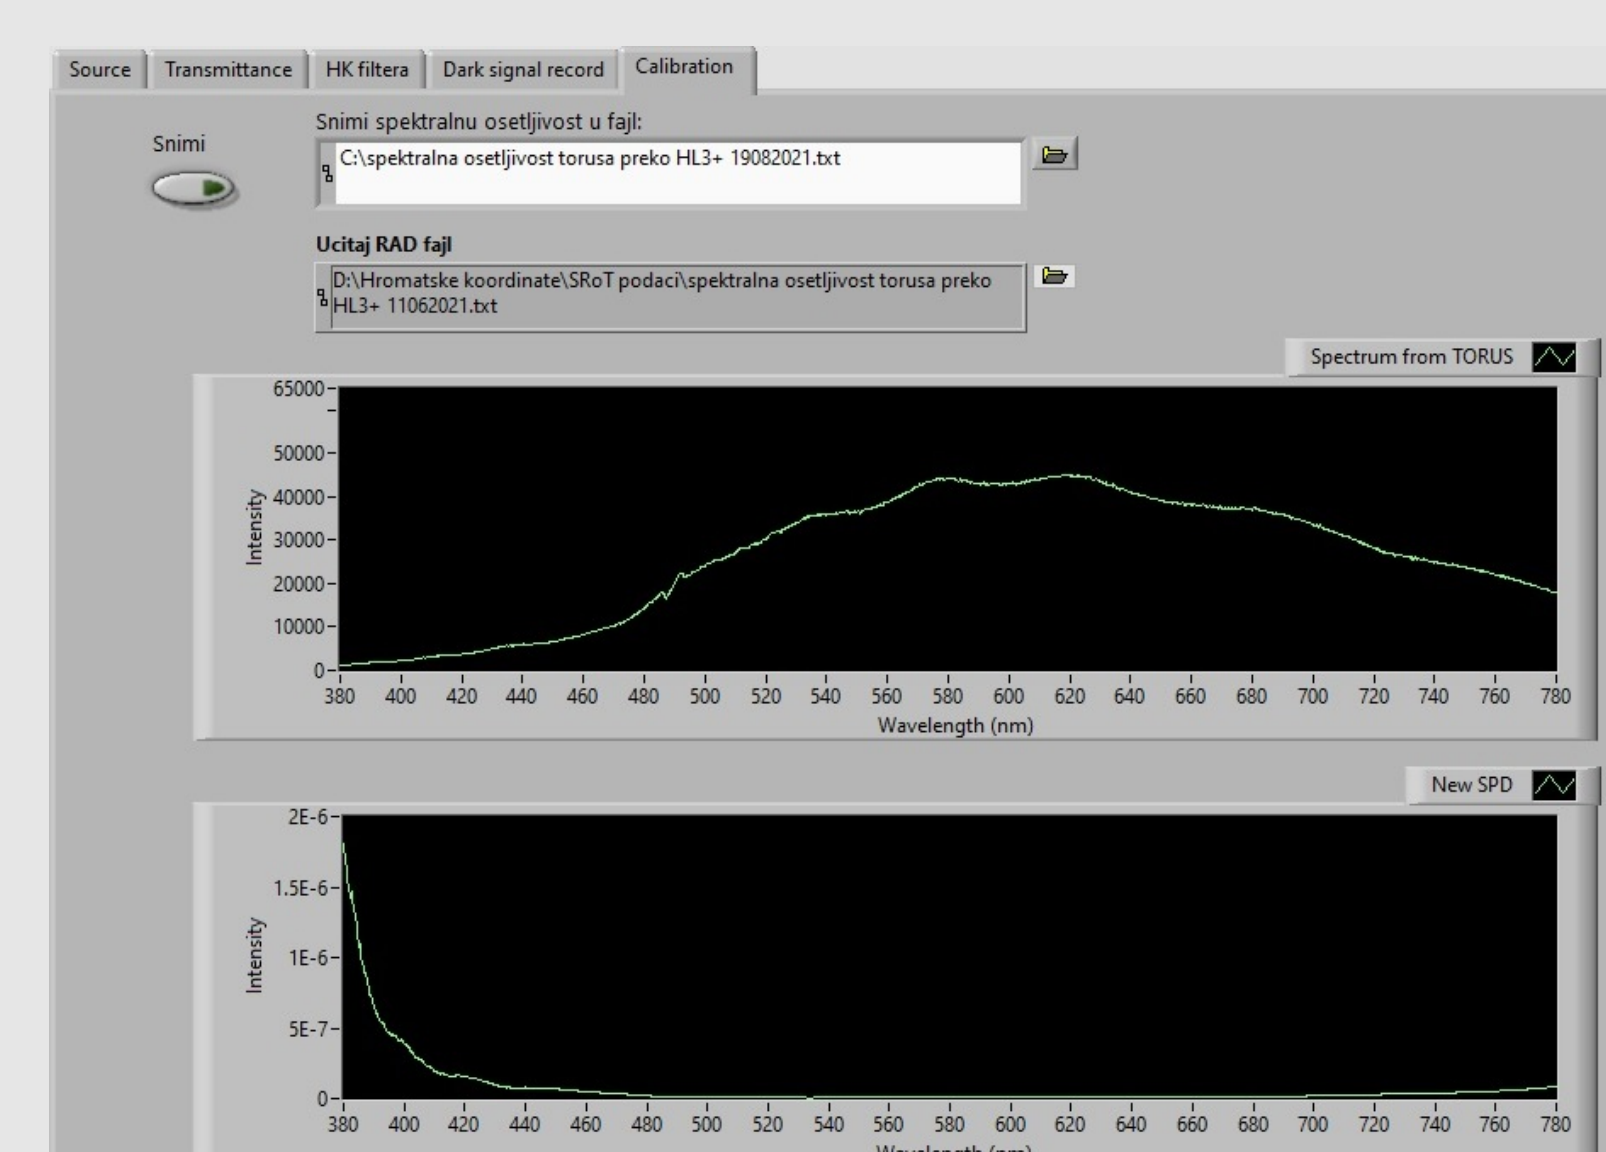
Source Transmittance HK filtera Dark signal record Calibration

Snimi

Snimi spektralnu osetljivost u fajl:
C:\spektralna osetljivost torusa preko HL3+ 19082021.txt

Ucitaj RAD fajl
D:\Hromatske koordinate\SRoT podaci\spektralna osetljivost torusa preko HL3+ 11062021.txt

Spectrum from TORUS

65000
50000
40000
30000
20000
10000
0
Intensity
380 400 420 440 460 480 500 520 540 560 580 600 620 640 660 680 700 720 740 760 780
Wavelength (nm)

New SPD

2E-6
1.5E-6
1E-6
5E-7
0
Intensity
380 400 420 440 460 480 500 520 540 560 580 600 620 640 660 680 700 720 740 760 780
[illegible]